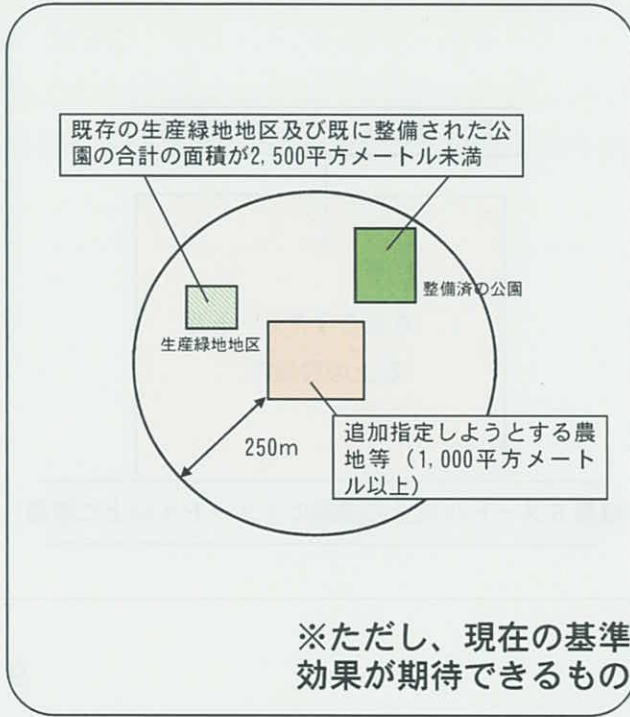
既存の生産緑地地区及び既に整備された公園の合計の面積が2,500平方メートル未満

整備済の公園

生産緑地地区

250m

追加指定しようとする農地等（1,000平方メートル以上）

※ただし、現在の基準
効果が期待できるもの